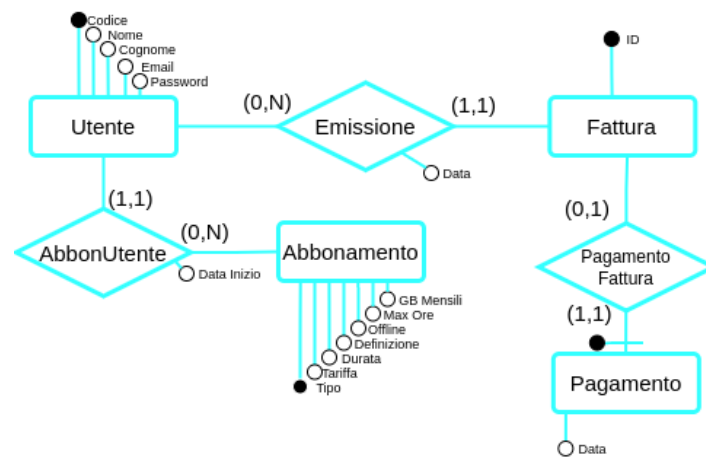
Codice
Nome
Cognome
Email
Password
ID
(0,N)
(1,1)
Utente
Emissione
Fattura
Data
(1,1)
(0,1)
(0,N)
AbbonUtente
Abbonamento
Data Inizio
Pagamento Fattura
GB Mensili
Max Ore
Offline
Definizione
Durata
Tariffa
Tipo
(1,1)
Pagamento
Data